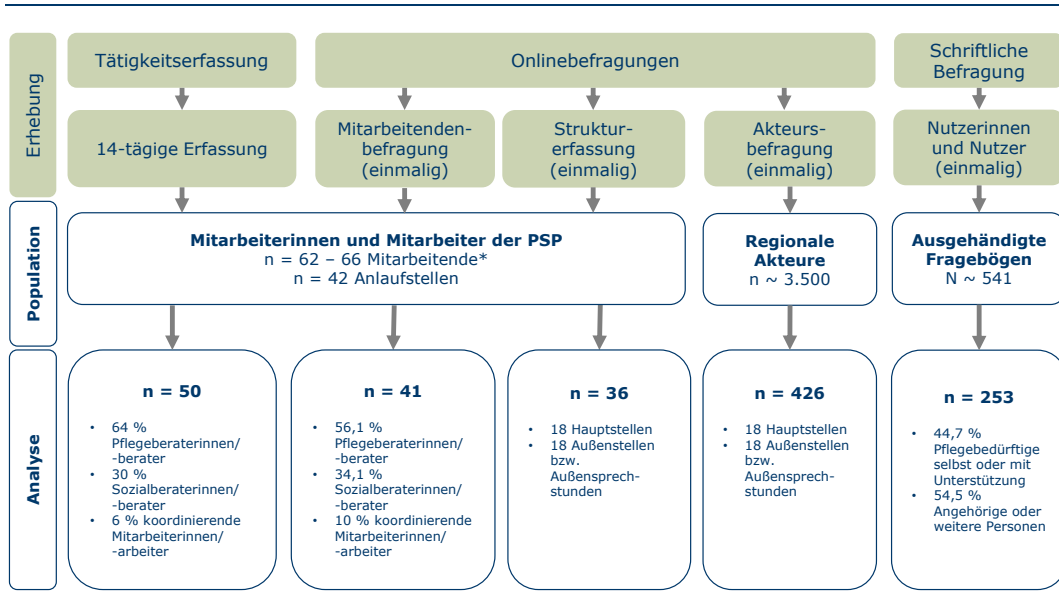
Erhebung

Tätigkeitserfassung

Onlinebefragungen

Schriftliche Befragung

14-tägige Erfassung

Mitarbeitenden-befragung (einmalig)

Struktur-erfassung (einmalig)

Akteurs-befragung (einmalig)

Nutzerinnen und Nutzer (einmalig)

Population

**Mitarbeiterinnen und Mitarbeiter der PSP**
n = 62 – 66 Mitarbeitende*
n = 42 Anlaufstellen

**Regionale Akteure**
n ~ 3.500

**Ausgehändigte Fragebögen**
N ~ 541

Analyse

**n = 50**

- 64 % Pflegeberaterinnen/ -berater
- 30 % Sozialberaterinnen/ -berater
- 6 % koordinierende Mitarbeiterinnen/ -arbeiter

**n = 41**

- 56,1 % Pflegeberaterinnen/ -berater
- 34,1 % Sozialberaterinnen/ -berater
- 10 % koordinierende Mitarbeiterinnen/ -arbeiter

**n = 36**

- 18 Hauptstellen
- 18 Außenstellen bzw. Außensprech-stunden

**n = 426**

- 18 Hauptstellen
- 18 Außenstellen bzw. Außensprech-stunden

**n = 253**

- 44,7 % Pflegebedürftige selbst oder mit Unterstützung
- 54,5 % Angehörige oder weitere Personen